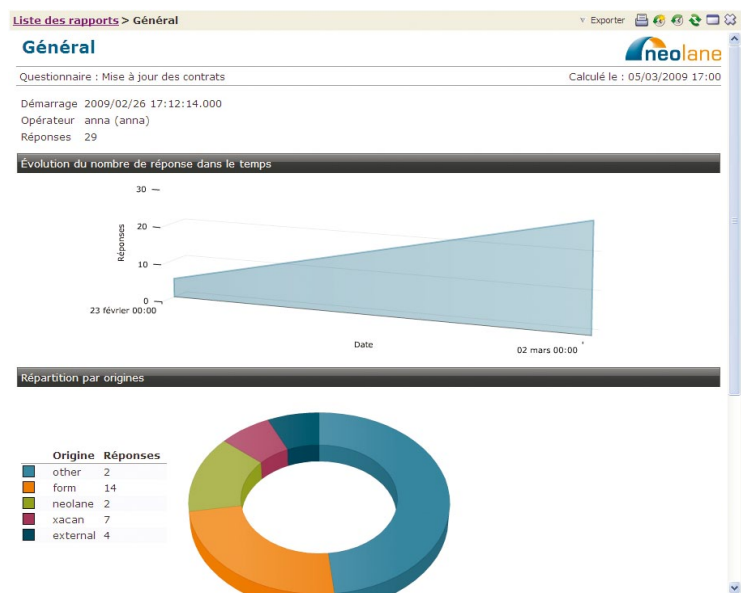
Liste des rapports > Général

Exporter

Général

neolane

Questionnaire : Mise à jour des contrats

Calculé le : 05/03/2009 17:00

Démarrage 2009/02/26 17:12:14.000
Opérateur anna (anna)
Réponses 29

Évolution du nombre de réponse dans le temps

30
20
10
0
Réponses
23 février 00:00
Date
02 mars 00:00

Répartition par origines

| | Origine | Réponses |
|---|---|---|
| | other | 2 |
| | form | 14 |
| | neolane | 2 |
| | xacan | 7 |
| | external | 4 |